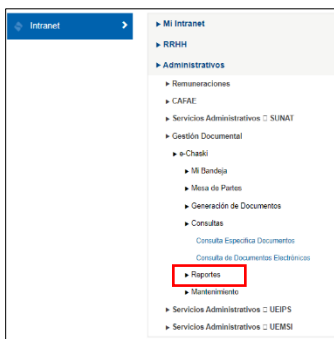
Intranet

▸ Mi Intranet

▸ RRHH

▸ Administrativos

▸ Remuneraciones

▸ CAFAE

▸ Servicios Administrativos □ SUNAT

▸ Gestión Documental

▸ e-Chaski

▸ Mi Bandeja

▸ Mesa de Partes

▸ Generación de Documentos

▸ Consultas

Consulta Específica Documentos

Consulta de Documentos Electrónicos

▸ Reportes

▸ Mantenimiento

▸ Servicios Administrativos □ UEIPS

▸ Servicios Administrativos □ UEMSI